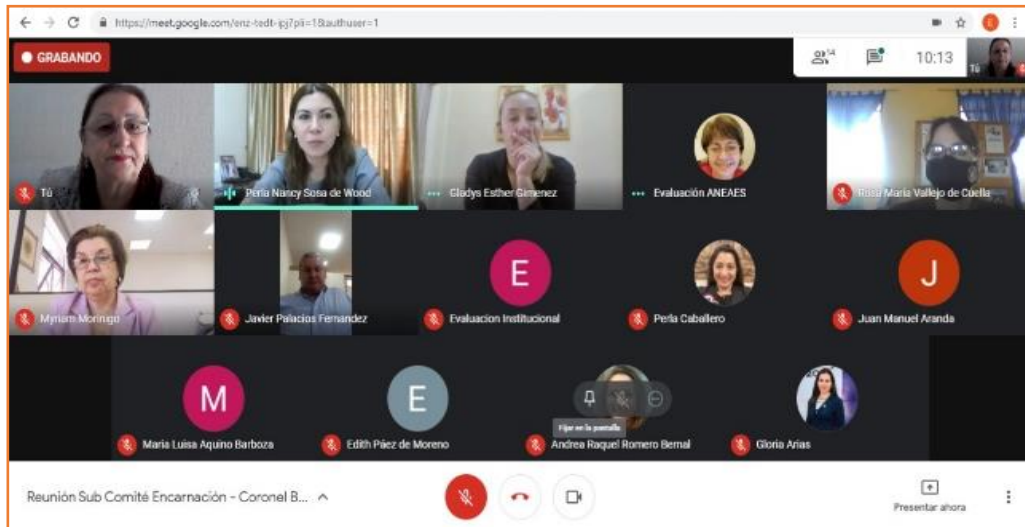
https://meet.google.com/enz-tedt-ipj?pli=1&authuser=1

GRABANDO

14

10:13

Tú

Tú

Perla Nancy Sosa de Wood

Gladys Esther Gimenez

Evaluación ANEAES

Rosa María Vallejo de Cuella

Myriam Moringo

Javier Palacios Fernandez

E

Evaluacion Institucional

Perla Caballero

J

Juan Manuel Aranda

M

Maria Luisa Aquino Barboza

E

Edith Páez de Moreno

Fijar en la pantalla

Andrea Raquel Romero Bernal

Gloria Arias

Reunión Sub Comité Encarnación - Coronel B...

Presentar ahora